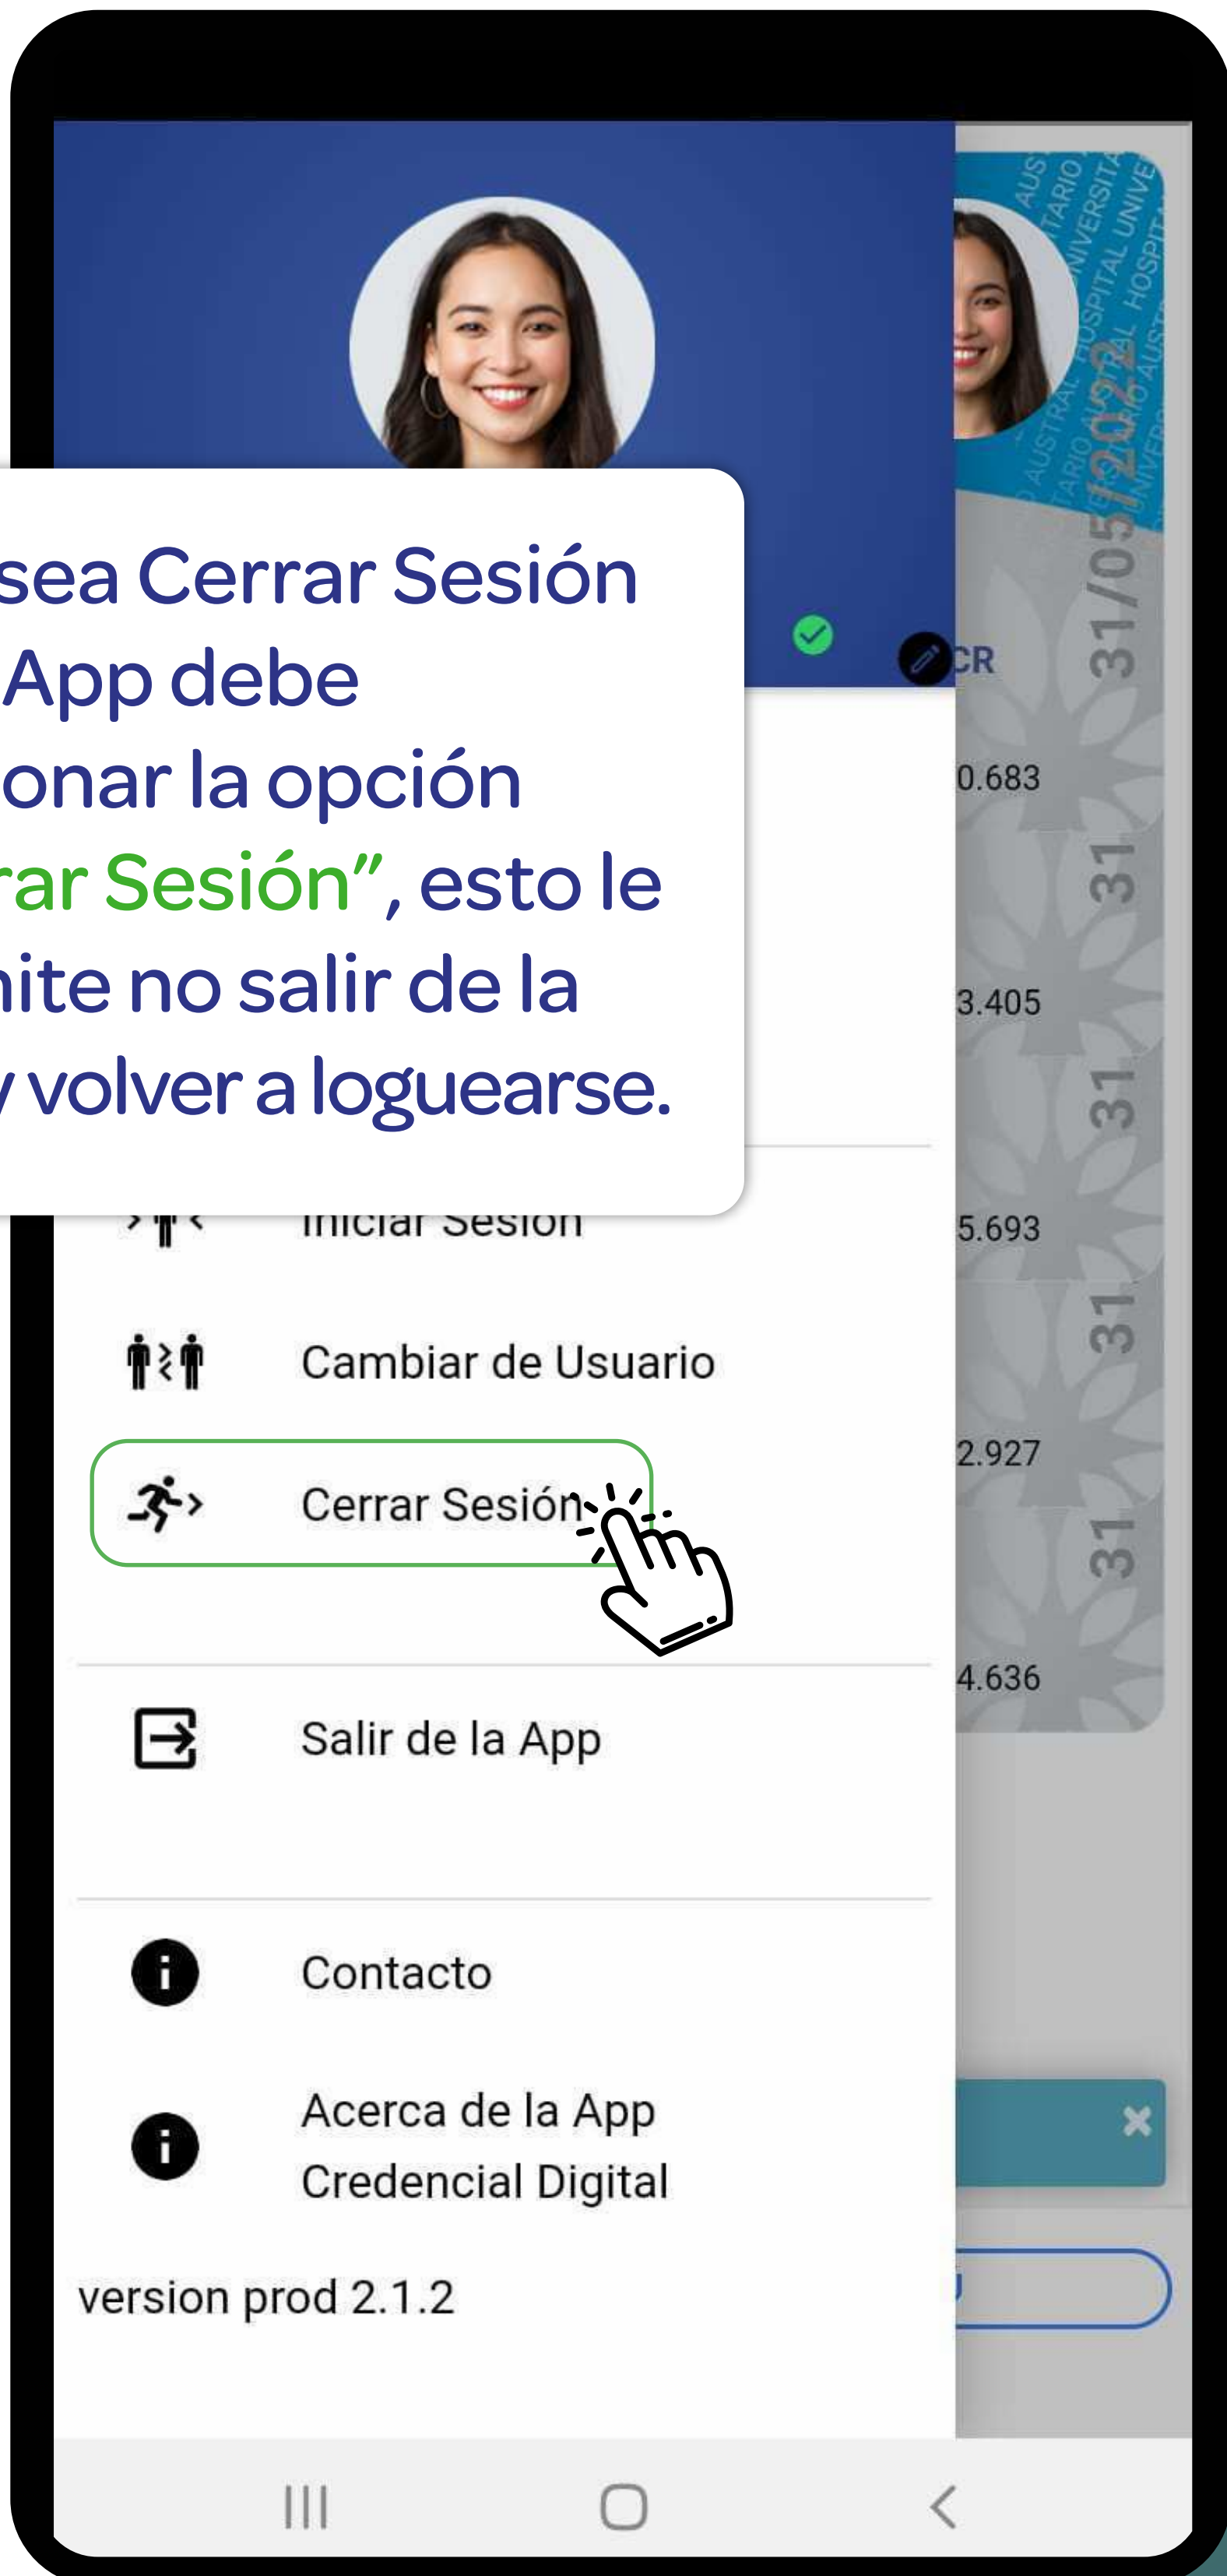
sea Cerrar Sesión App debe onar la opción rar Sesión", esto le nite no salir de la y volver a loguearse.

CR

0.683

3.405

5.693

2.927

4.636

31/05/2022

31

31

31

31

AUSTRAL HOSPITAL UNIVERSITARIO AUSTRAL HOSPITAL UNIVERSITARIO

Iniciar Sesión

Cambiar de Usuario

Cerrar Sesión

Salir de la App

Contacto

Acerca de la App Credencial Digital

version prod 2.1.2